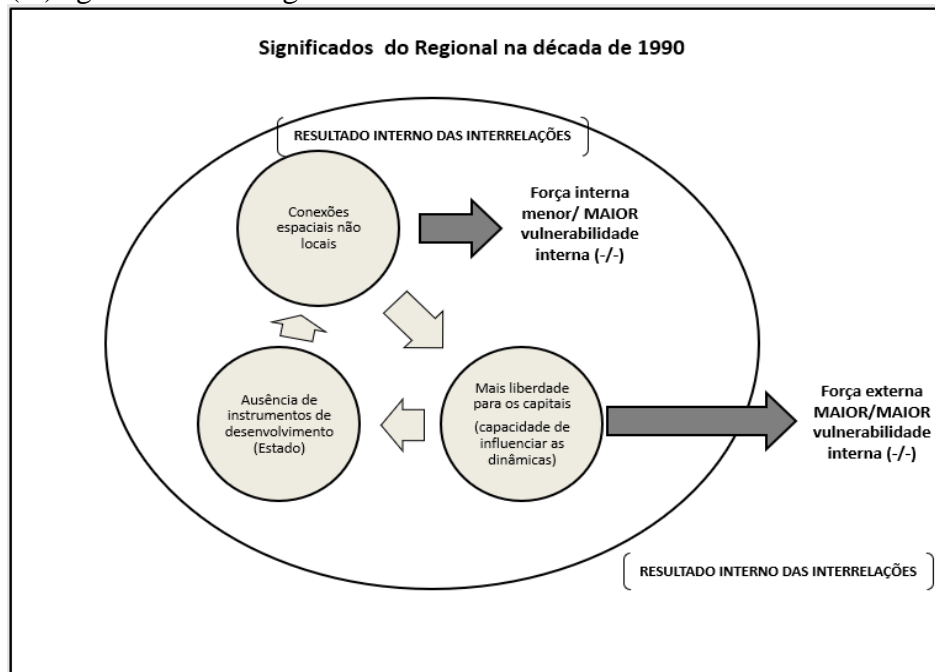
Significados do Regional na década de 1990

RESULTADO INTERNO DAS INTERRELAÇÕES

Conexões espaciais não locais

Força interna menor/ MAIOR vulnerabilidade interna (-/-)

Ausência de instrumentos de desenvolvimento (Estado)

Mais liberdade para os capitais

(capacidade de influenciar as dinâmicas)

Força externa MAIOR/MAIOR vulnerabilidade interna (-/-)

RESULTADO INTERNO DAS INTERRELAÇÕES